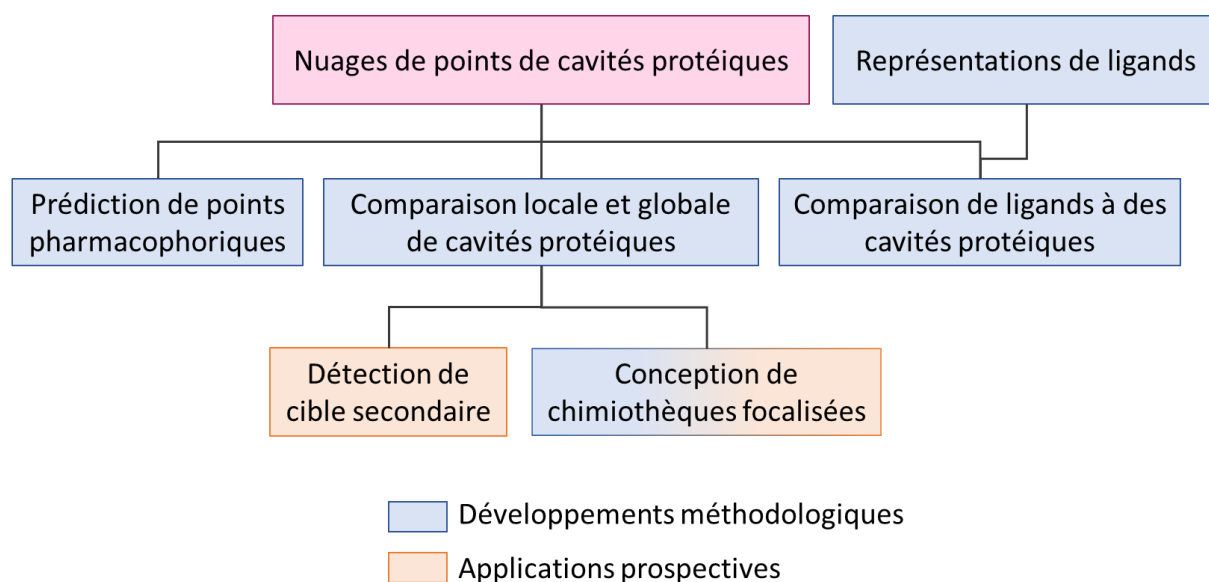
Nuages de points de cavités protéiques

Représentations de ligands

Prédiction de points pharmacophoriques

Comparaison locale et globale de cavités protéiques

Comparaison de ligands à des cavités protéiques

Détection de cible secondaire

Conception de chimiothèques focalisées

Développements méthodologiques

Applications prospectives